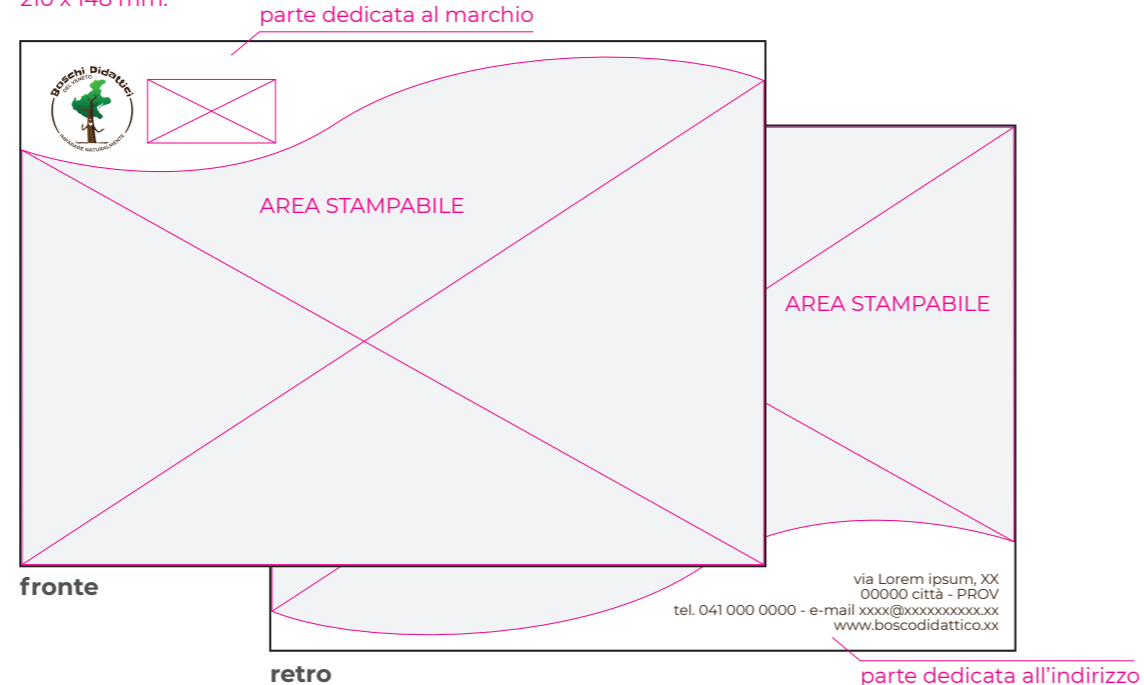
210 x 148 mm.

parte dedicata al marchio

Boschi Didattici
DEL VENETO
IMPARARE NATURALMENTE

AREA STAMPABILE

AREA STAMPABILE

fronte

via Lorem ipsum, XX
00000 città - PROV
tel. 041 000 0000 - e-mail xxxx@xxxxxxxxxx.xx
www.boscodidattico.xx

retro

parte dedicata all'indirizzo